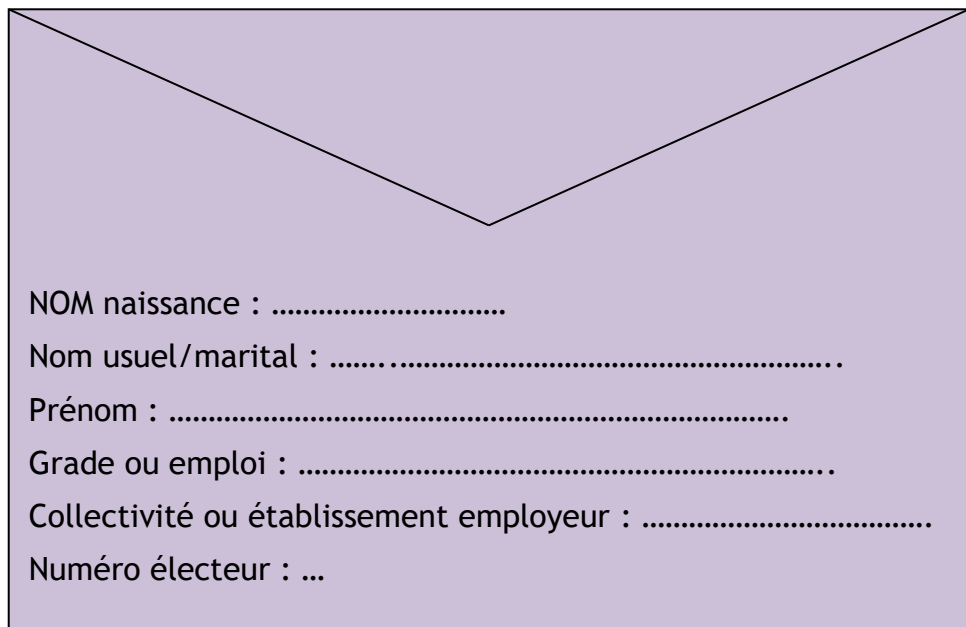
NOM naissance : ………………………

Nom usuel/marital : …….………………………………………..

Prénom : ……………………………………………………….

Grade ou emploi : ………………………………………………..

Collectivité ou établissement employeur : ……………………………….

Numéro électeur : …